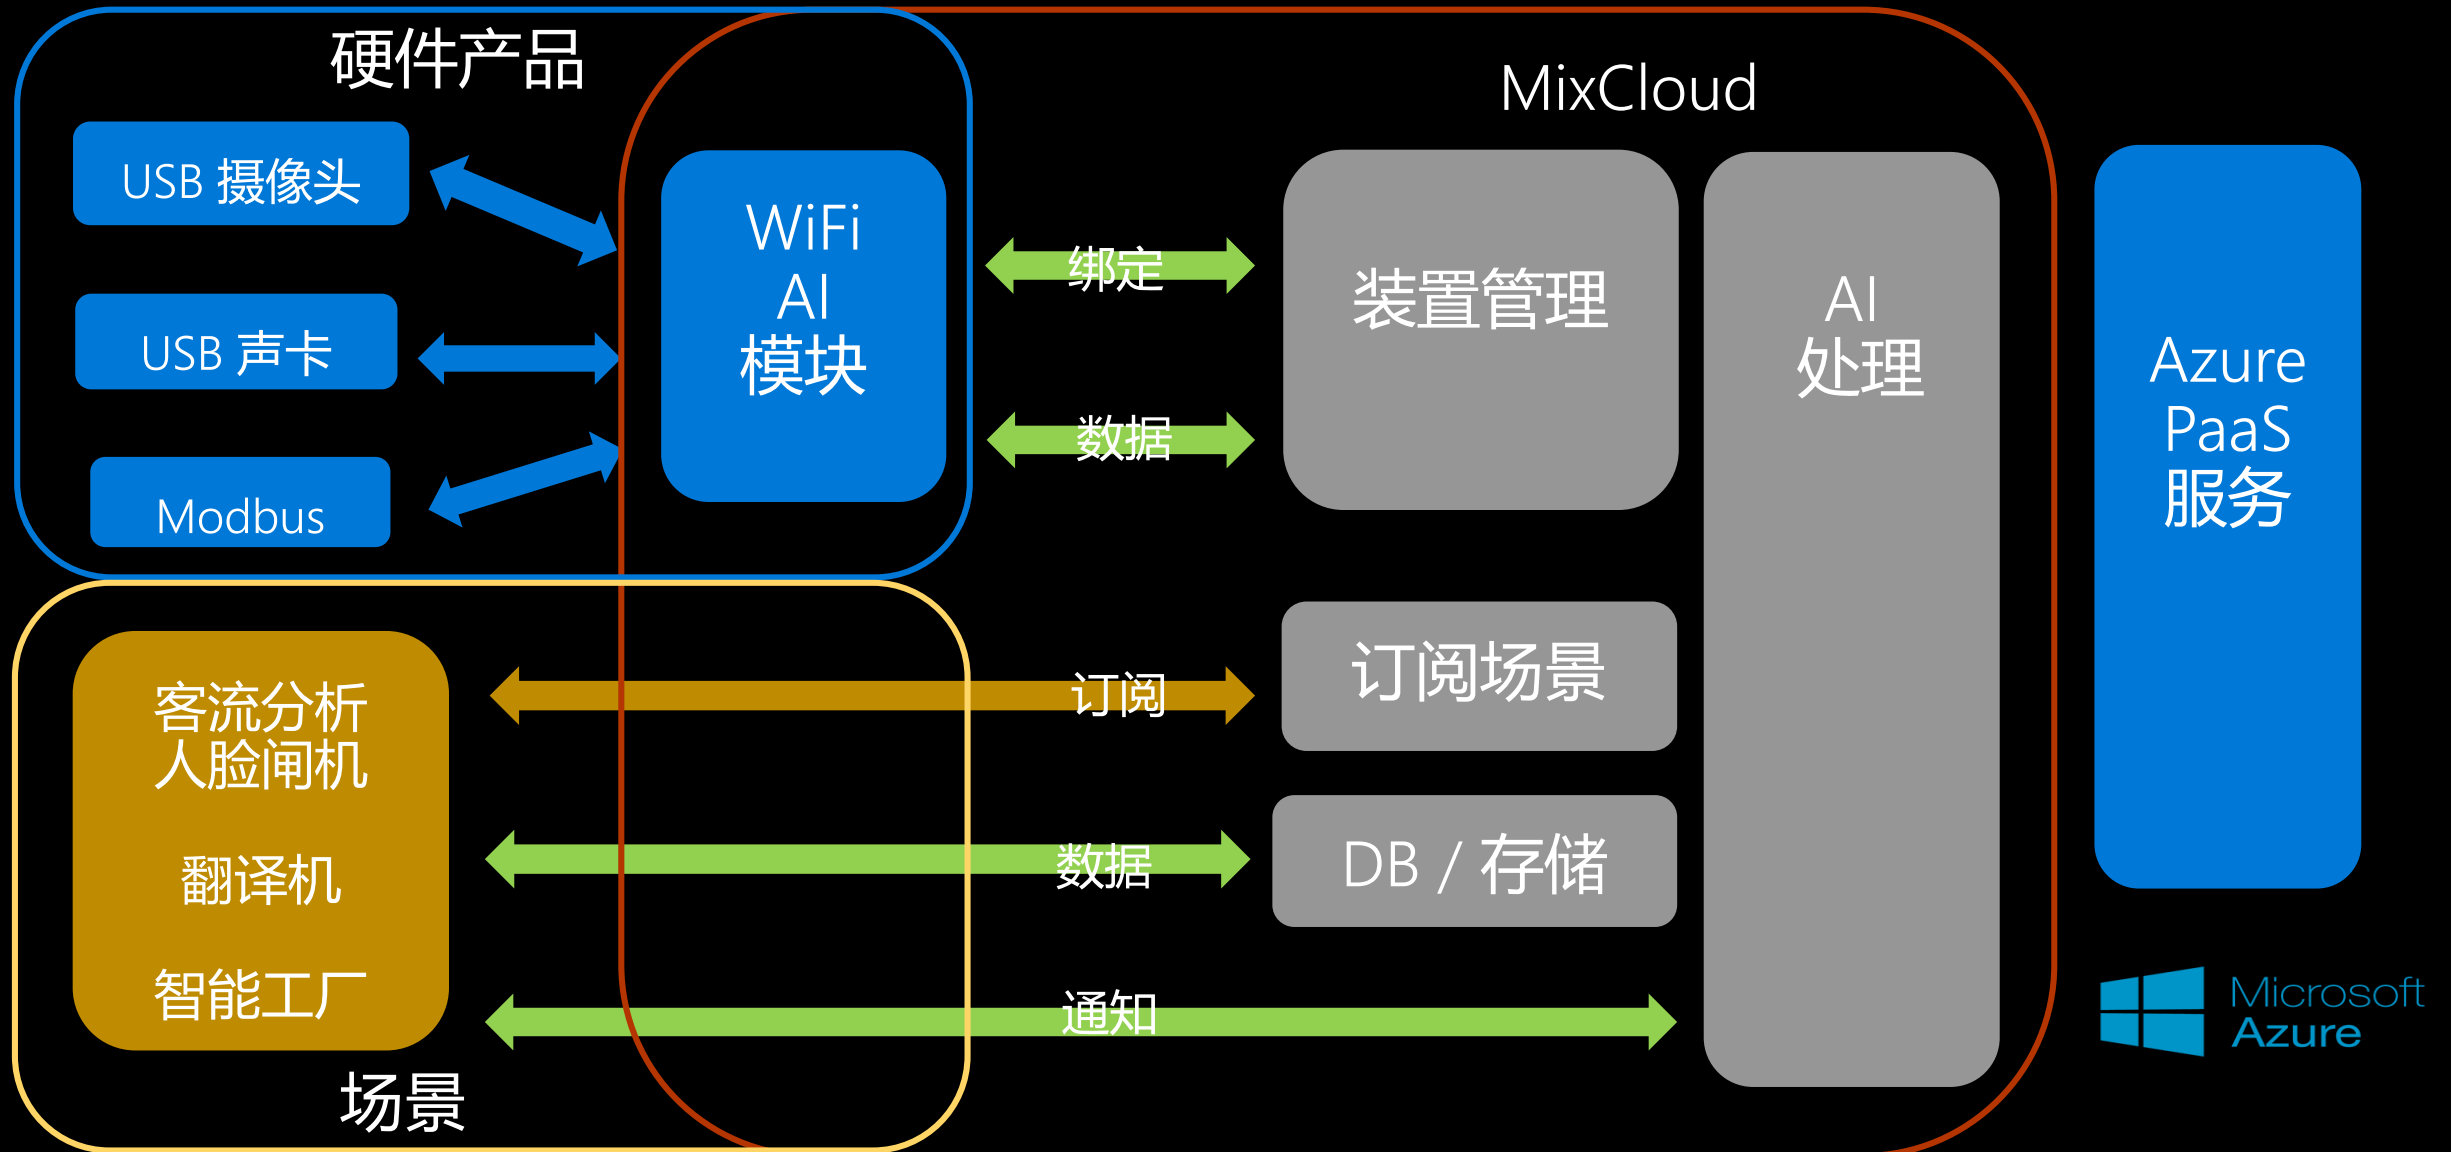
硬件产品

USB 摄像头

USB 声卡

Modbus

WiFi
AI
模块

MixCloud

绑定

数据

装置管理

AI
处理

Azure
PaaS
服务

客流分析
人脸闸机

翻译机

智能工厂

订阅

订阅场景

数据

DB / 存储

通知

场景

Microsoft
Azure